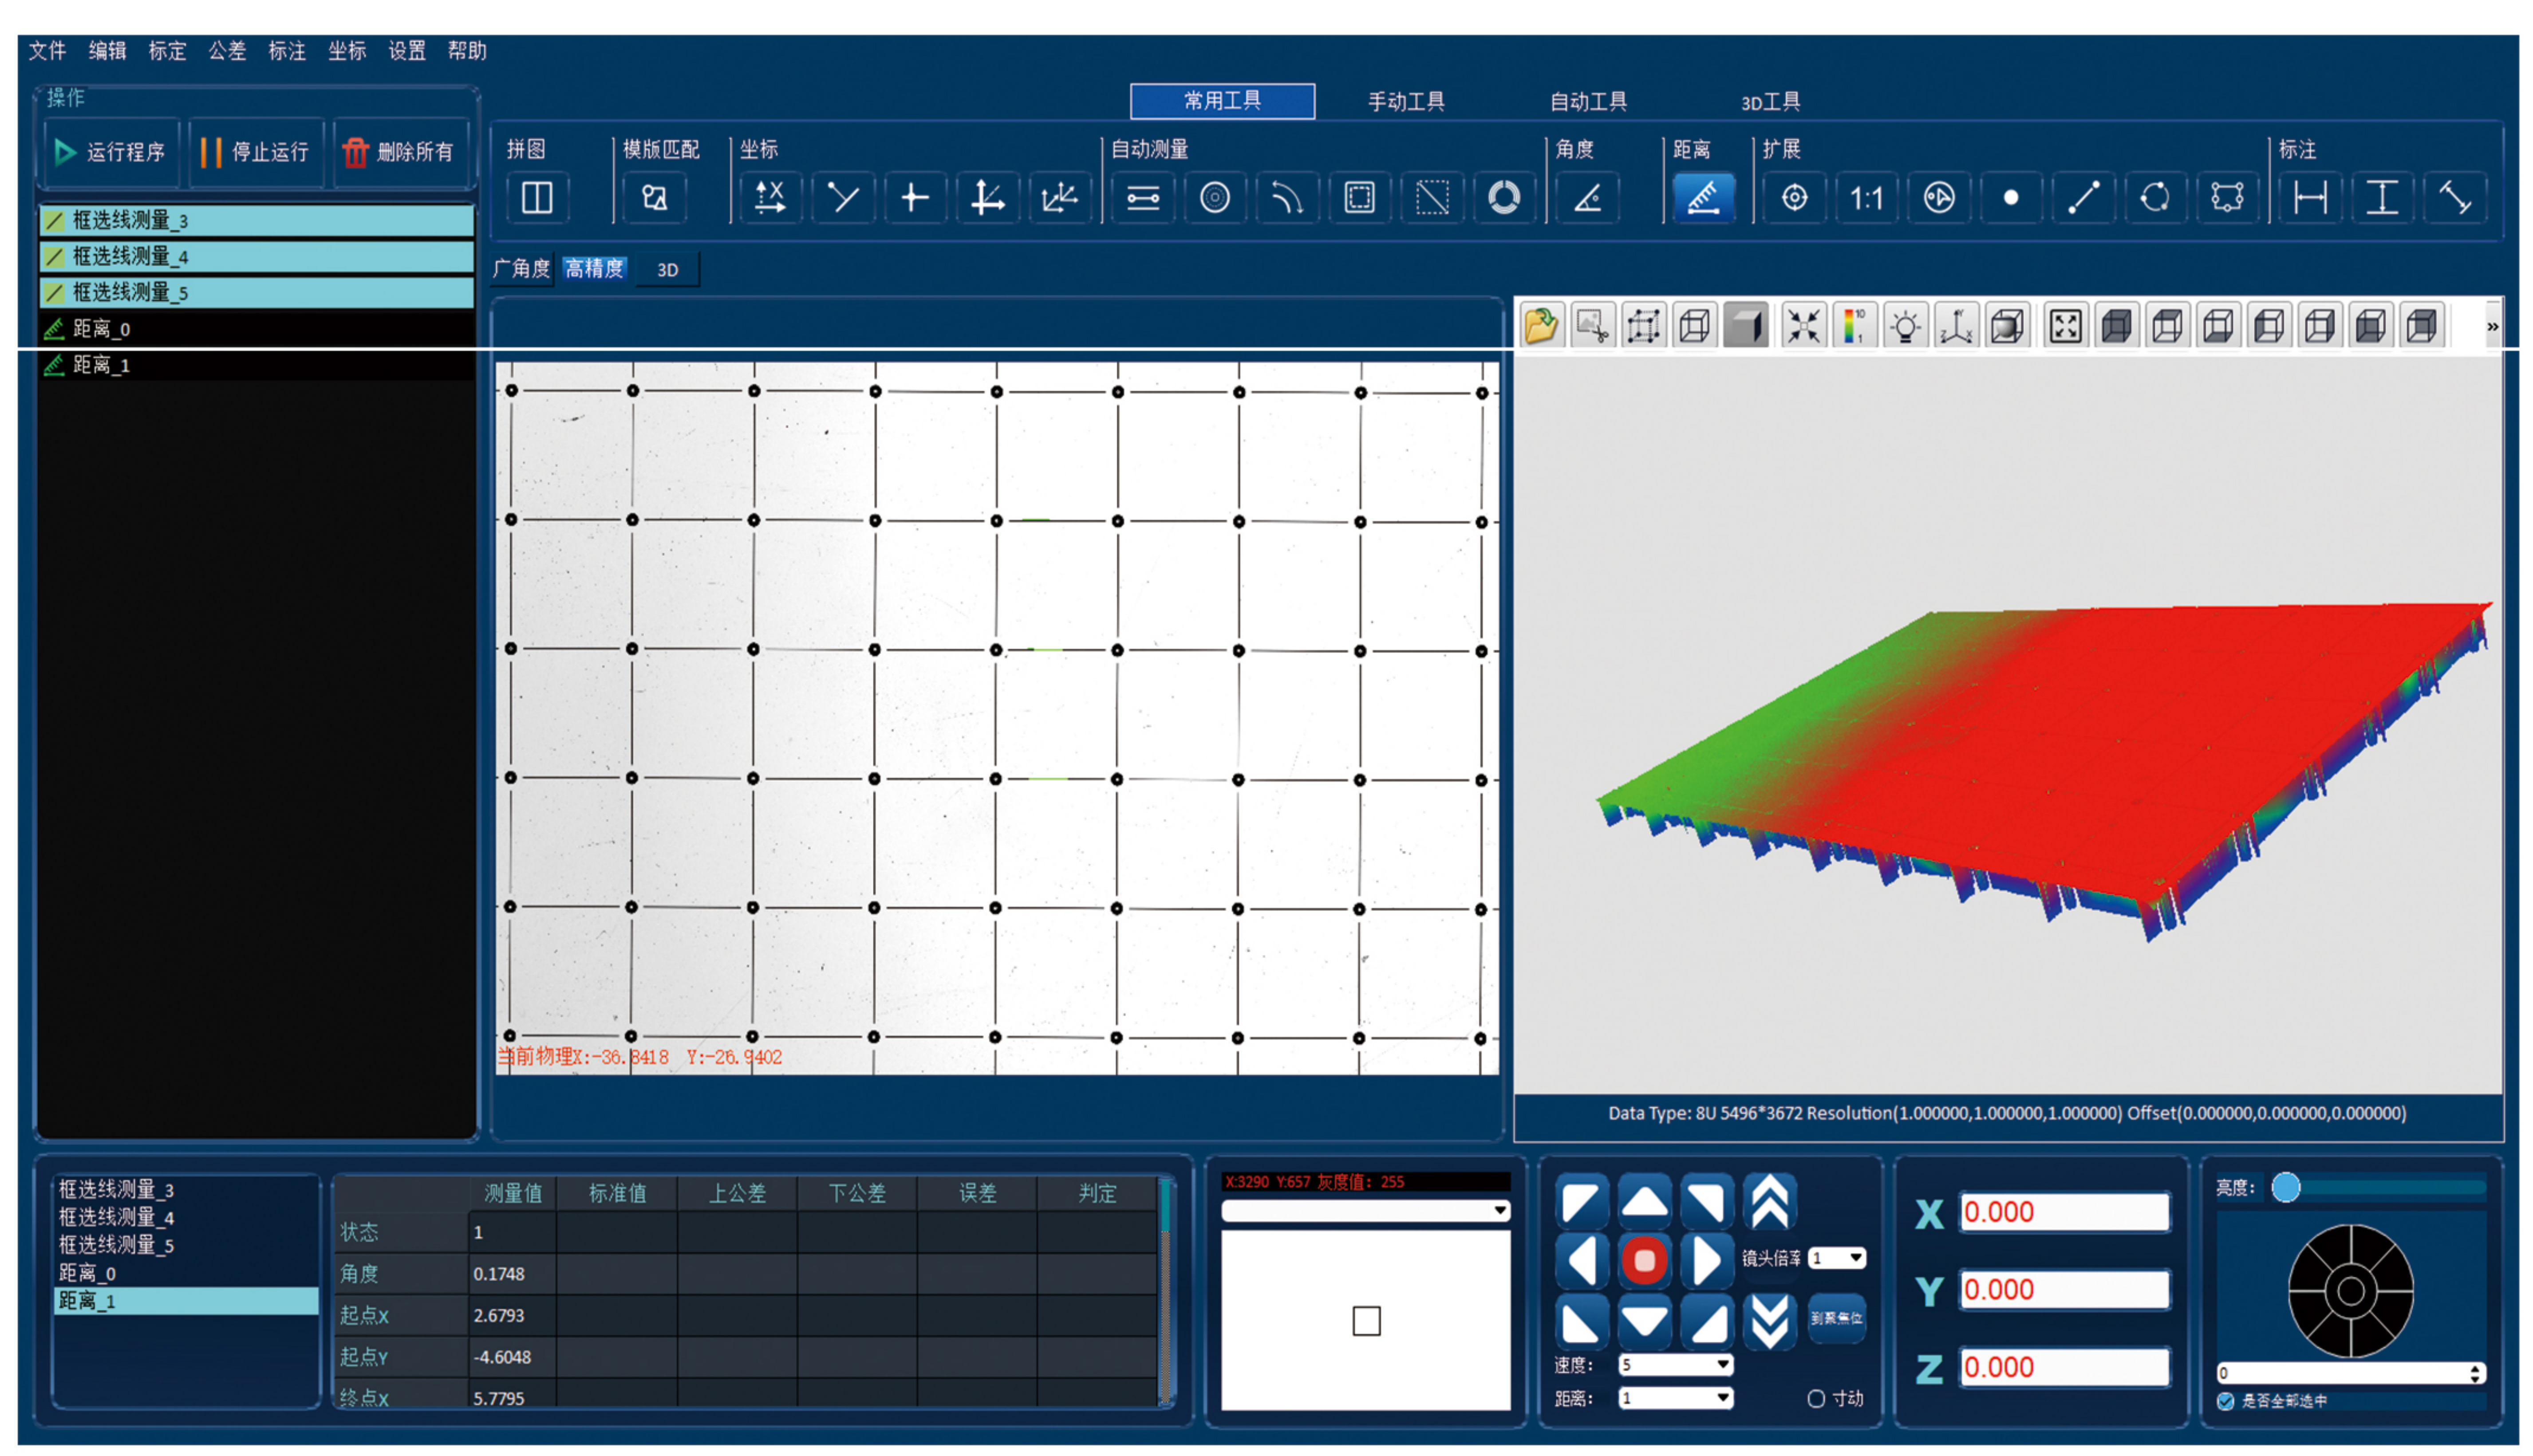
文件 编辑 标定 公差 标注 坐标 设置 帮助

操作

运行程序 停止运行 删除所有

常用工具 手动工具 自动工具 3D工具

拼图 模版匹配 坐标 自动测量 角度 距离 扩展 标注

1:1

广角度 高精度 3D

框选线测量_3
框选线测量_4
框选线测量_5
距离_0
距离_1

当前物理X:-36.8418 Y:-26.9402

Data Type: 8U 5496*3672 Resolution(1.000000,1.000000,1.000000) Offset(0.000000,0.000000,0.000000)

框选线测量_3
框选线测量_4
框选线测量_5
距离_0
距离_1

| | 测量值 | 标准值 | 上公差 | 下公差 | 误差 | 判定 |
|---|---|---|---|---|---|---|
| 状态 | 1 | | | | | |
| 角度 | 0.1748 | | | | | |
| 起点x | 2.6793 | | | | | |
| 起点Y | -4.6048 | | | | | |
| 终点x | 5.7795 | | | | | |

X:3290 Y:657 灰度值: 255

镜头倍率 1

到聚焦位

速度: 5
距离: 1
寸动

X 0.000
Y 0.000
Z 0.000

亮度:

0

是否全部选中